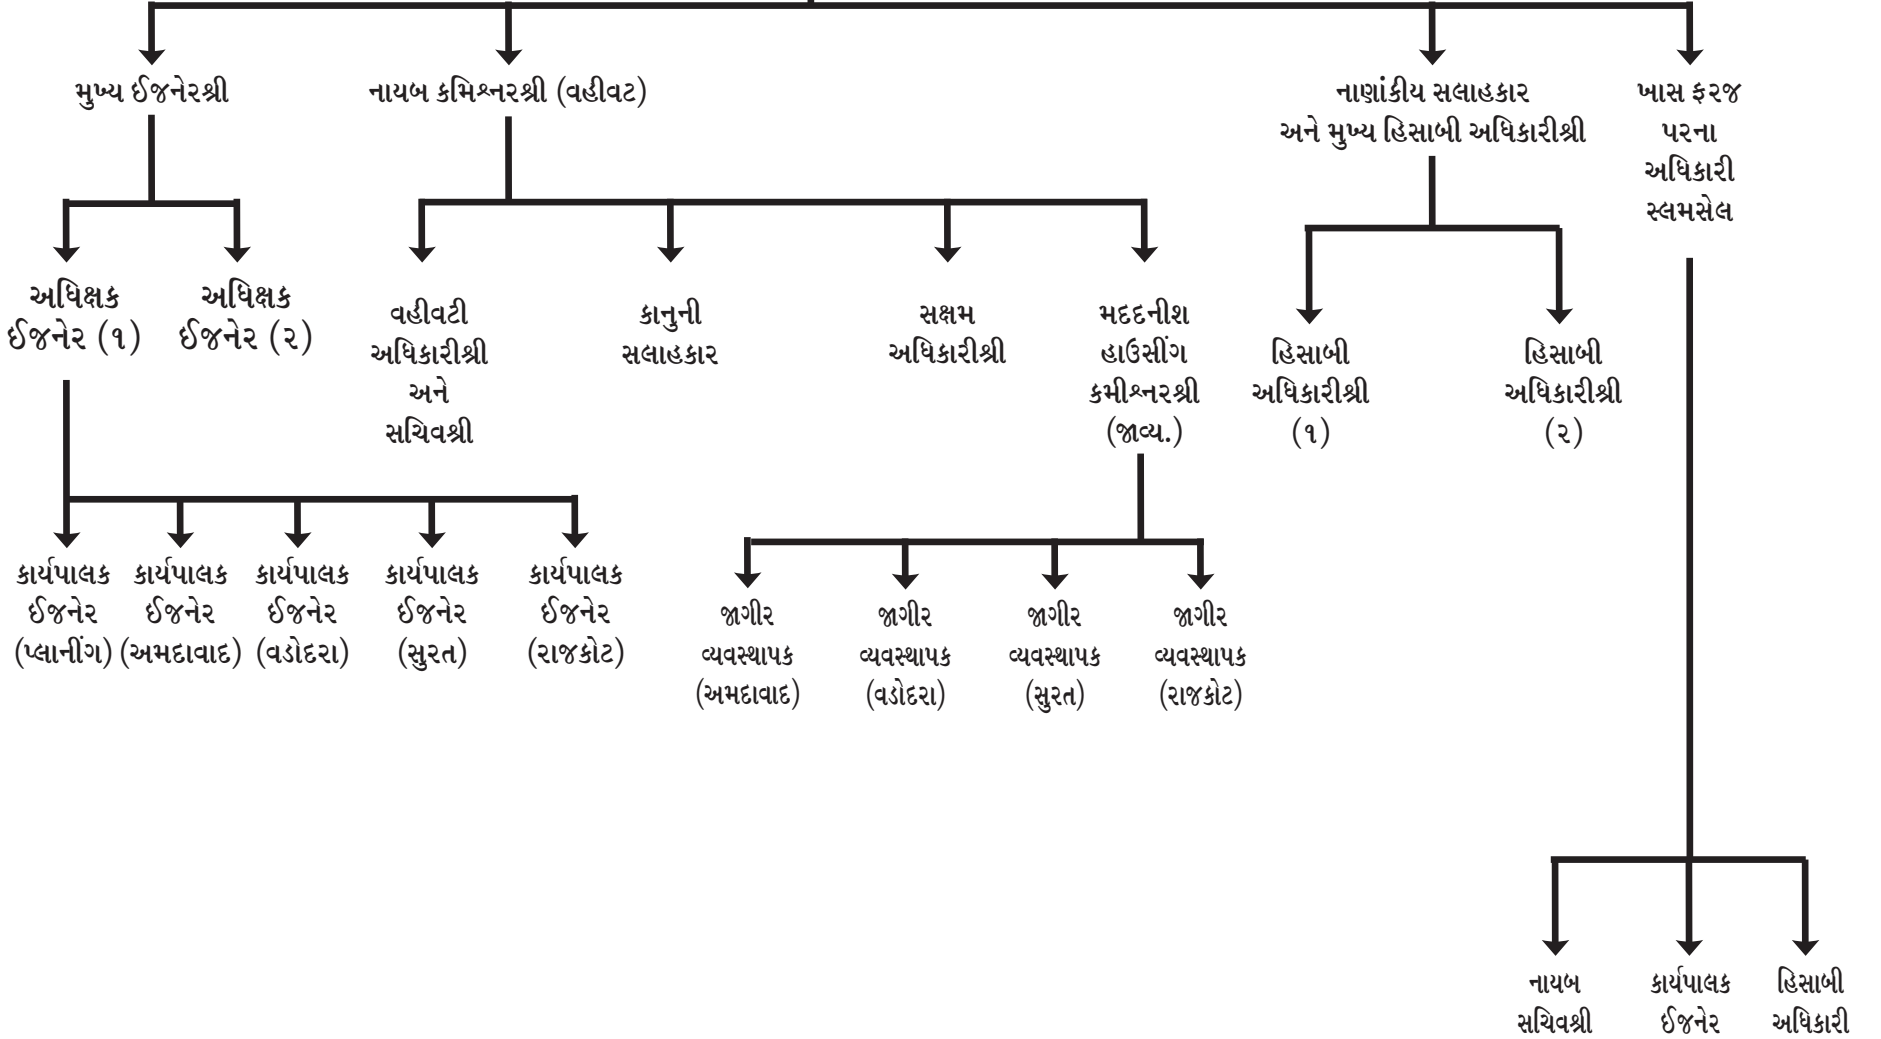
મુખ્ય ઈજનેરશ્રી

નાયબ કમિશ્નરશ્રી (વહીવટ)

નાણાંકીય સલાહકાર અને મુખ્ય હિસાબી અધિકારીશ્રી

ખાસ ફરજ પરના અધિકારી સ્લમસેલ

અધિક્ષક ઈજનેર (૧)

અધિક્ષક ઈજનેર (૨)

વહીવટી અધિકારીશ્રી અને સચિવશ્રી

કાનુની સલાહકાર

સક્ષમ અધિકારીશ્રી

મદદનીશ હાઉસીંગ કમીશ્નરશ્રી (જાવ્ય.)

હિસાબી અધિકારીશ્રી (૧)

હિસાબી અધિકારીશ્રી (૨)

કાર્યપાલક ઈજનેર (પ્લાનીંગ)

કાર્યપાલક ઈજનેર (અમદાવાદ)

કાર્યપાલક ઈજનેર (વડોદરા)

કાર્યપાલક ઈજનેર (સુરત)

કાર્યપાલક ઈજનેર (રાજકોટ)

જાગીર વ્યવસ્થાપક (અમદાવાદ)

જાગીર વ્યવસ્થાપક (વડોદરા)

જાગીર વ્યવસ્થાપક (સુરત)

જાગીર વ્યવસ્થાપક (રાજકોટ)

નાયબ સચિવશ્રી

કાર્યપાલક ઈજનેર

હિસાબી અધિકારી